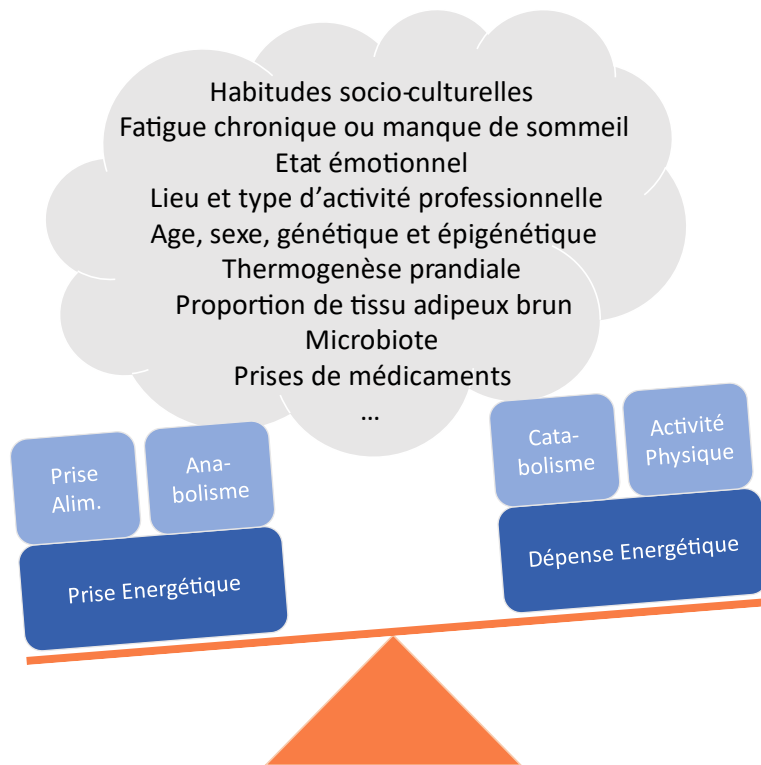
Habitudes socio-culturelles
Fatigue chronique ou manque de sommeil
Etat émotionnel
Lieu et type d'activité professionnelle
Age, sexe, génétique et épigénétique
Thermogenèse prandiale
Proportion de tissu adipeux brun
Microbiote
Prises de médicaments
…

Prise Alim.

Anabolisme

Prise Energétique

Catabolisme

Activité Physique

Dépense Energétique